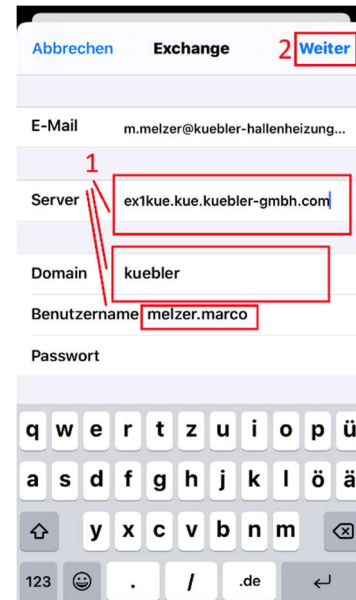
Abbrechen Exchange 2 Weiter

E-Mail m.melzer@kuebler-hallenheizung...

1

Server ex1kue.kue.kuebler-gmbh.com

Domain kuebler

Benutzername melzer.marco

Passwort

q w e r t z u i o p ü
a s d f g h j k l ö ä
y x c v b n m
123 . / .de